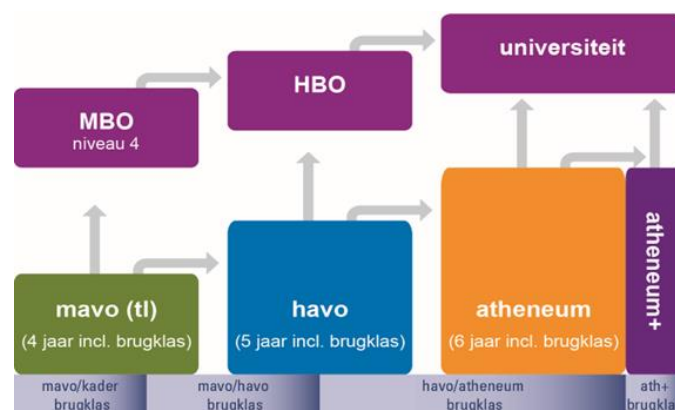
universiteit

HBO

MBO
niveau 4

mavo (tl)
(4 jaar incl. brugklas)

havo
(5 jaar incl. brugklas)

atheneum
(6 jaar incl. brugklas)

atheneum+

mavo/kader brugklas

mavo/havo brugklas

havo/atheneum brugklas

ath+ brugkla